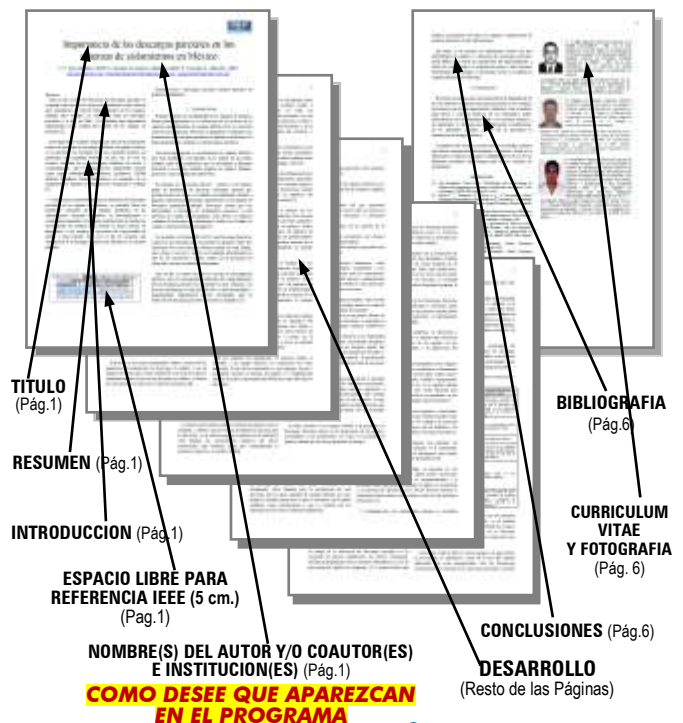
Importancia de los descargos parciales en los sistemas de autoservicios en México

TITULO (Pág.1)

RESUMEN (Pág.1)

INTRODUCCION (Pág.1)

ESPACIO LIBRE PARA REFERENCIA IEEE (5 cm.) (Pag.1)

NOMBRE(S) DEL AUTOR Y/O COAUTOR(ES) E INSTITUCION(ES) (Pág.1)

COMO DESEE QUE APAREZCAN EN EL PROGRAMA

BIBLIOGRAFIA (Pág.6)

CURRICULUM VITAE Y FOTOGRAFIA (Pág. 6)

CONCLUSIONES (Pág.6)

DESARROLLO (Resto de las Páginas)